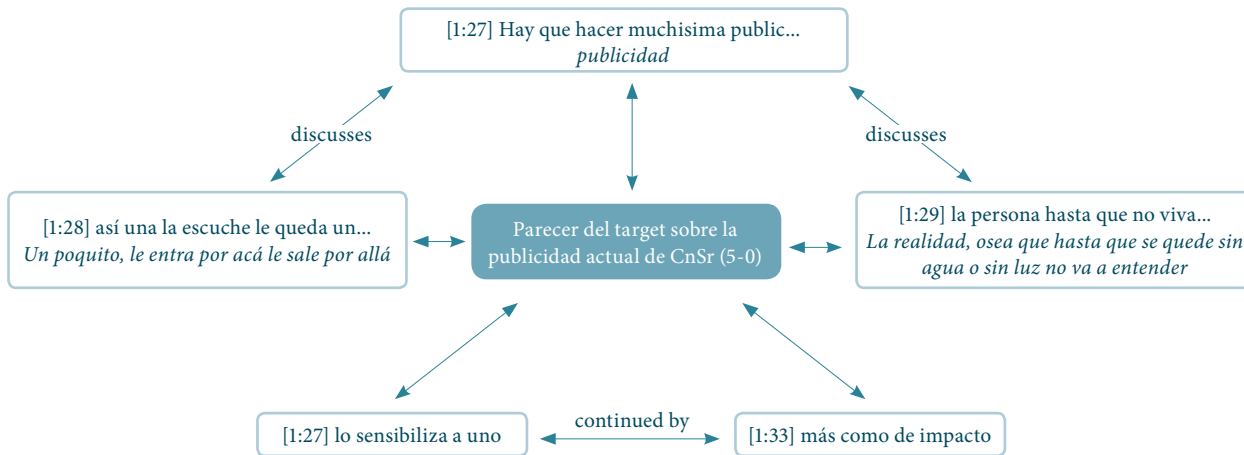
[1:27] Hay que hacer muchisima public...
*publicidad*

discusses

discusses

[1:28] así una la escuche le queda un...
*Un poquito, le entra por acá le sale por allá*

Parecer del target sobre la publicidad actual de CnSr (5-0)

[1:29] la persona hasta que no viva...
*La realidad, osea que hasta que se quede sin agua o sin luz no va a entender*

[1:27] lo sensibiliza a uno

continued by

[1:33] más como de impacto